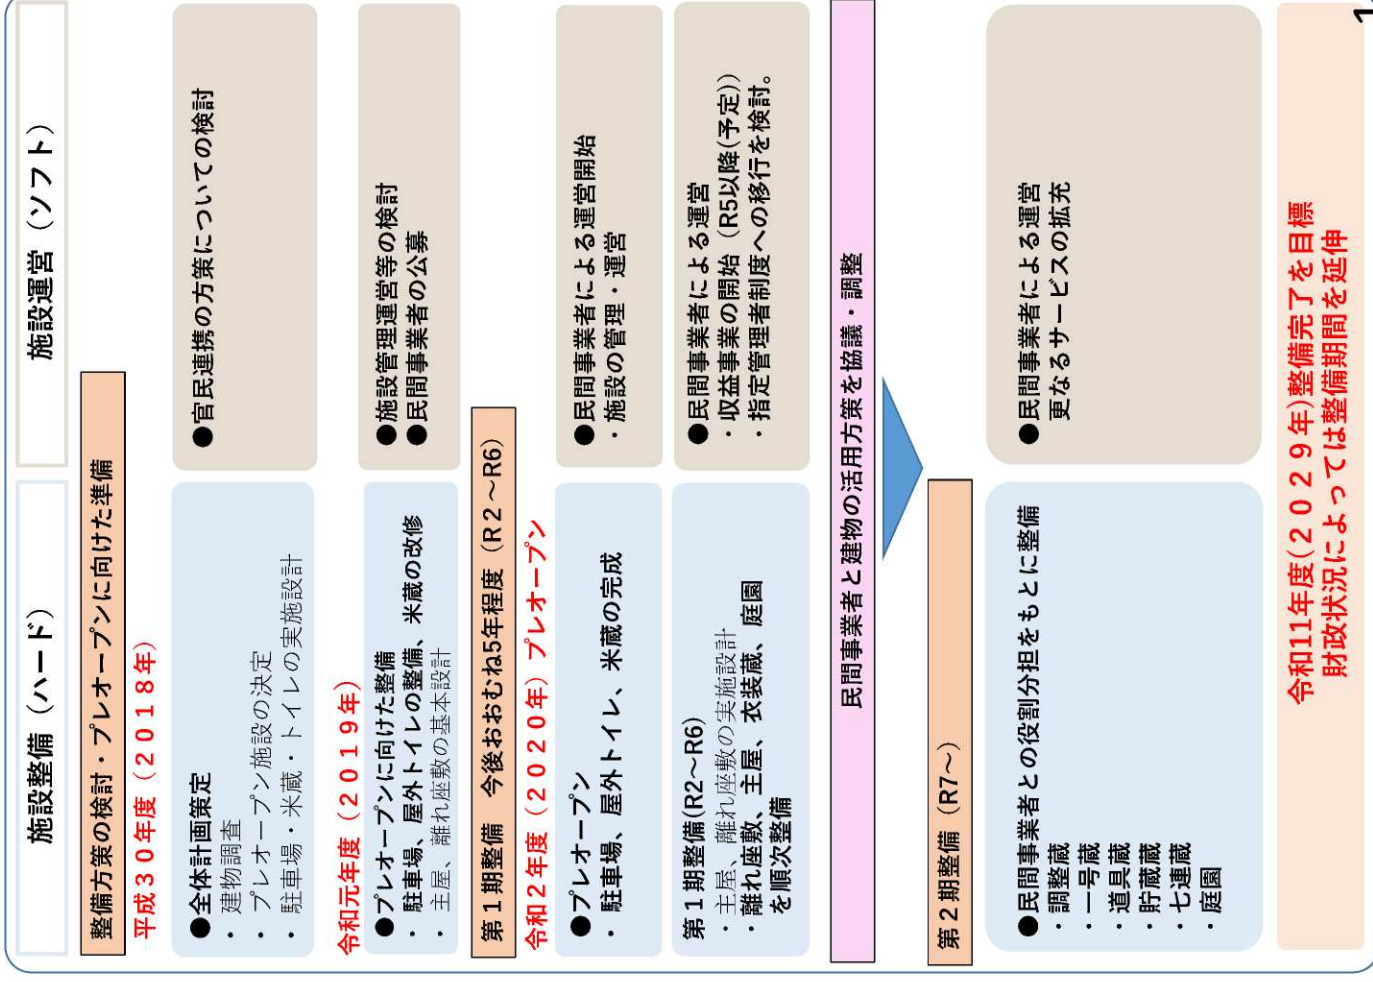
施設整備（ハード）

施設運営（ソフト）

整備方策の検討・プレオープンに向けた準備

平成３０年度（２０１８年）

●全体計画策定
・建物調査
・プレオープン施設の決定
・駐車場・米蔵・トイレの実施設計

●官民連携の方策についての検討

令和元年度（２０１９年）

●プレオープンに向けた整備
・駐車場、屋外トイレの整備、米蔵の改修
・主屋、離れ座敷の基本設計

●施設管理運営等の検討
●民間事業者の公募

第１期整備　今後おおむね5年程度（Ｒ２～Ｒ6）

令和２年度（２０２０年）プレオープン

●プレオープン
・駐車場、屋外トイレ、米蔵の完成

●民間事業者による運営開始
・施設の管理・運営

第１期整備(R2～R6)
・主屋、離れ座敷の実施設計
・離れ座敷、主屋、衣装蔵、庭園を順次整備

●民間事業者による運営
・収益事業の開始（R5以降(予定)）
・指定管理者制度への移行を検討。

民間事業者と建物の活用方策を協議・調整

第２期整備（R7～）

●民間事業者との役割分担をもとに整備
・調整蔵
・一号蔵
・道具蔵
・貯蔵蔵
・七連蔵
・庭園

●民間事業者による運営
更なるサービスの拡充

令和11年度(２０２９年)整備完了を目標
財政状況によっては整備期間を延伸

1